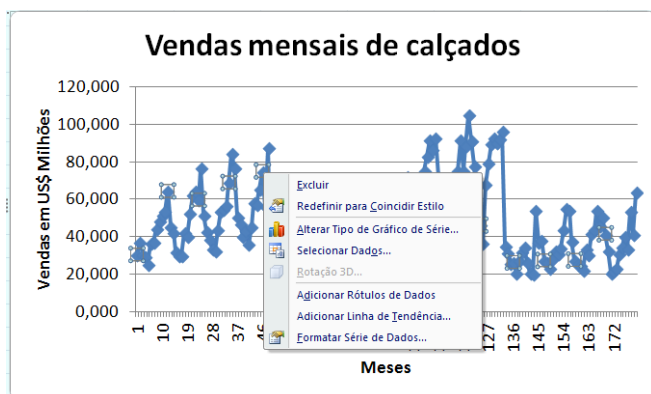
Vendas mensais de calçados

Vendas em US$ Milhões

120,000
100,000
80,000
60,000
40,000
20,000
0,000

1
10
19
28
37
46
127
136
145
154
163
172

Meses

Excluir
Redefinir para Coincidir Estilo
Alterar Tipo de Gráfico de Série...
Selecionar Dados...
Rotação 3D...
Adicionar Rótulos de Dados
Adicionar Linha de Tendência...
Formatar Série de Dados...